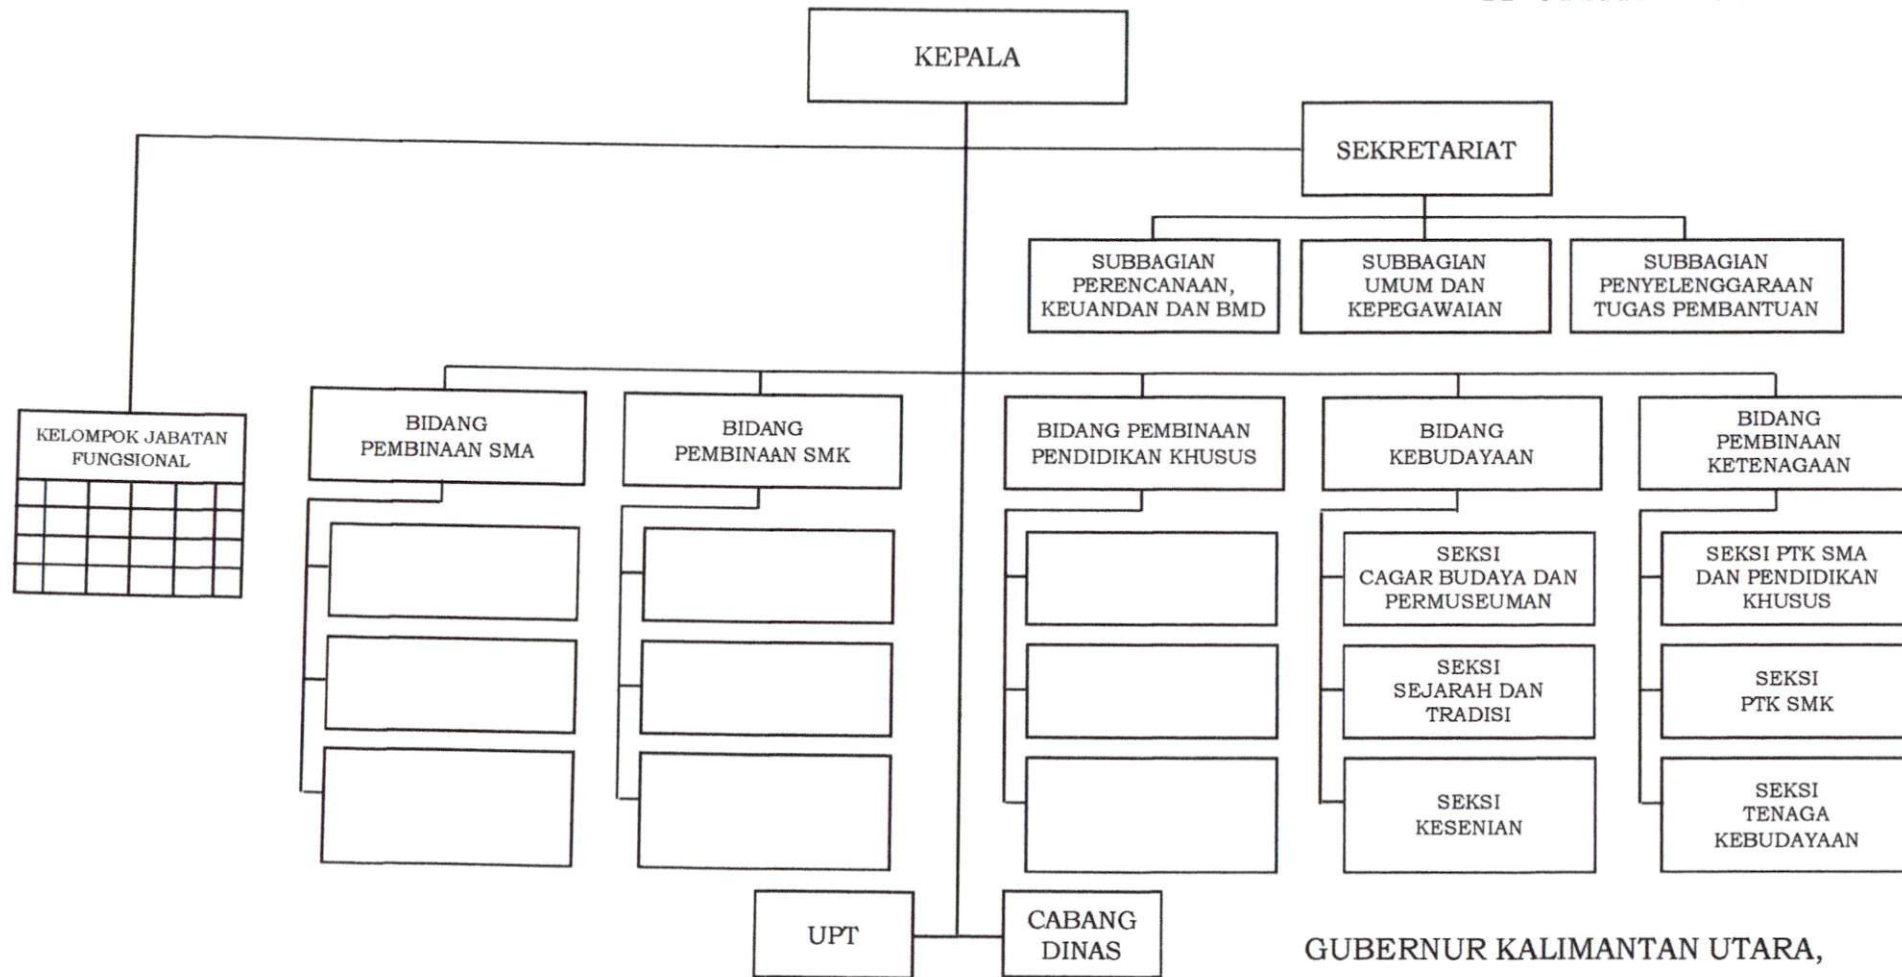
KEPALA

SEKRETARIAT

SUBBAGIAN PERENCANAAN, KEUANDAN DAN BMD

SUBBAGIAN UMUM DAN KEPEGAWAIAN

SUBBAGIAN PENYELENGGARAAN TUGAS PEMBANTUAN

KELOMPOK JABATAN FUNGSIONAL

BIDANG PEMBINAAN SMA

BIDANG PEMBINAAN SMK

BIDANG PEMBINAAN PENDIDIKAN KHUSUS

BIDANG KEBUDAYAAN

BIDANG PEMBINAAN KETENAGAAN

SEKSI CAGAR BUDAYA DAN PERMUSEUMAN

SEKSI SEJARAH DAN TRADISI

SEKSI KESENIAN

SEKSI PTK SMA DAN PENDIDIKAN KHUSUS

SEKSI PTK SMK

SEKSI TENAGA KEBUDAYAAN

UPT

CABANG DINAS

GUBERNUR KALIMANTAN UTARA,